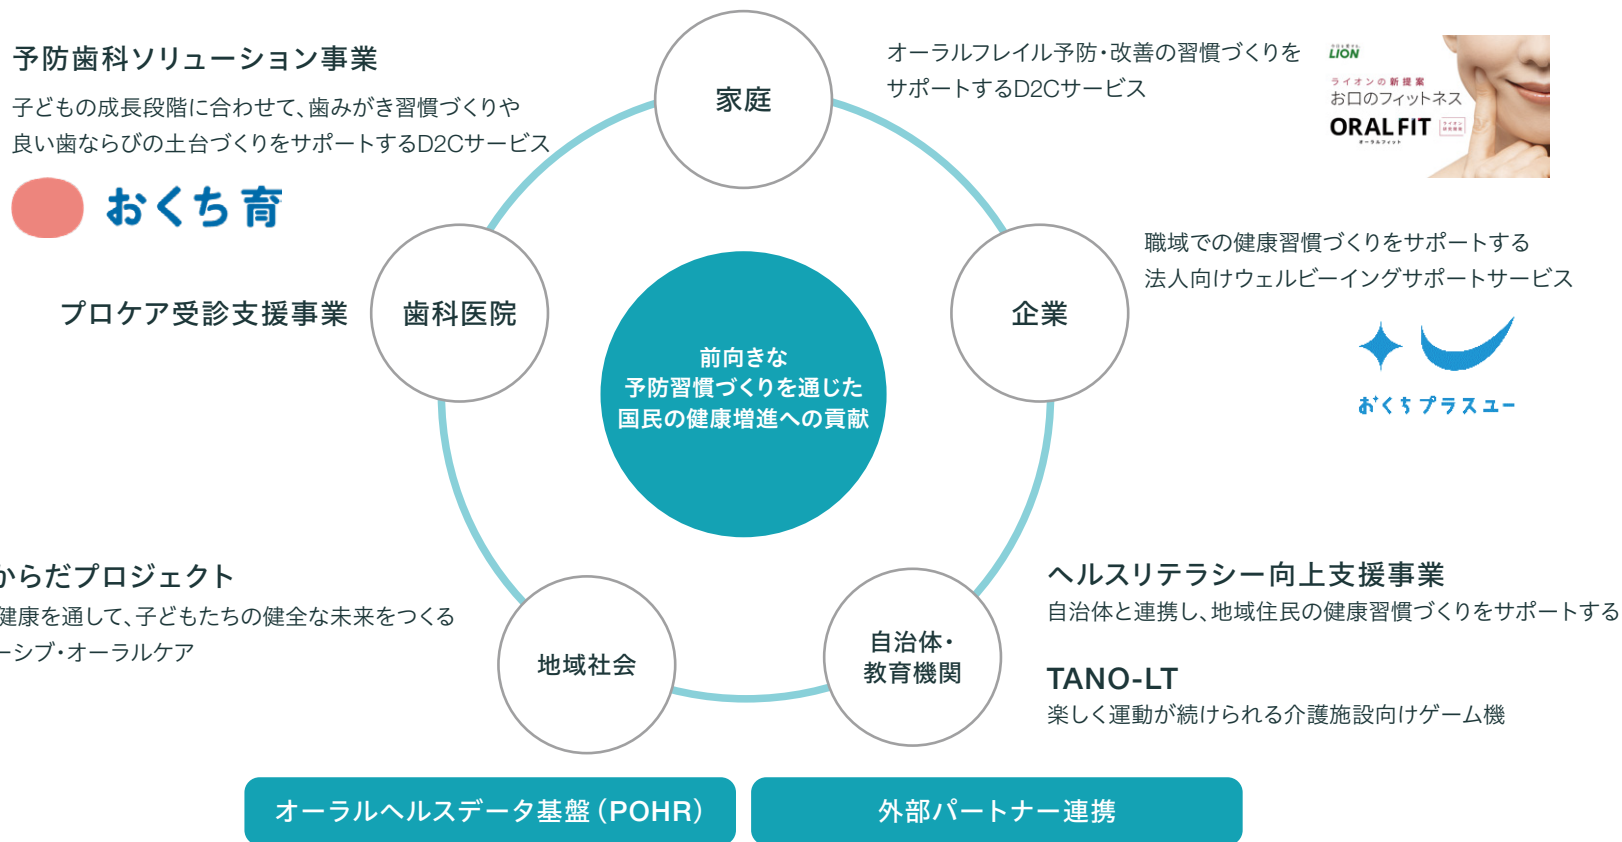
予防歯科ソリューション事業

子どもの成長段階に合わせて、歯みがき習慣づくりや良い歯ならびの土台づくりをサポートするD2Cサービス

おくち育

家庭

オーラルフレイル予防・改善の習慣づくりをサポートするD2Cサービス

LION

ライオンの新提案

お口のフィットネス

ORAL FIT

職域での健康習慣づくりをサポートする法人向けウェルビーイングサポートサービス

おくちプラスユー

プロケア受診支援事業

歯科医院

前向きな予防習慣づくりを通じた国民の健康増進への貢献

企業

からだプロジェクト

健康を通して、子どもたちの健全な未来をつくる

ーシブ・オーラルケア

地域社会

自治体・教育機関

ヘルスリテラシー向上支援事業

自治体と連携し、地域住民の健康習慣づくりをサポートする

TANO-LT

楽しく運動が続けられる介護施設向けゲーム機

オーラルヘルスデータ基盤（POHR）

外部パートナー連携